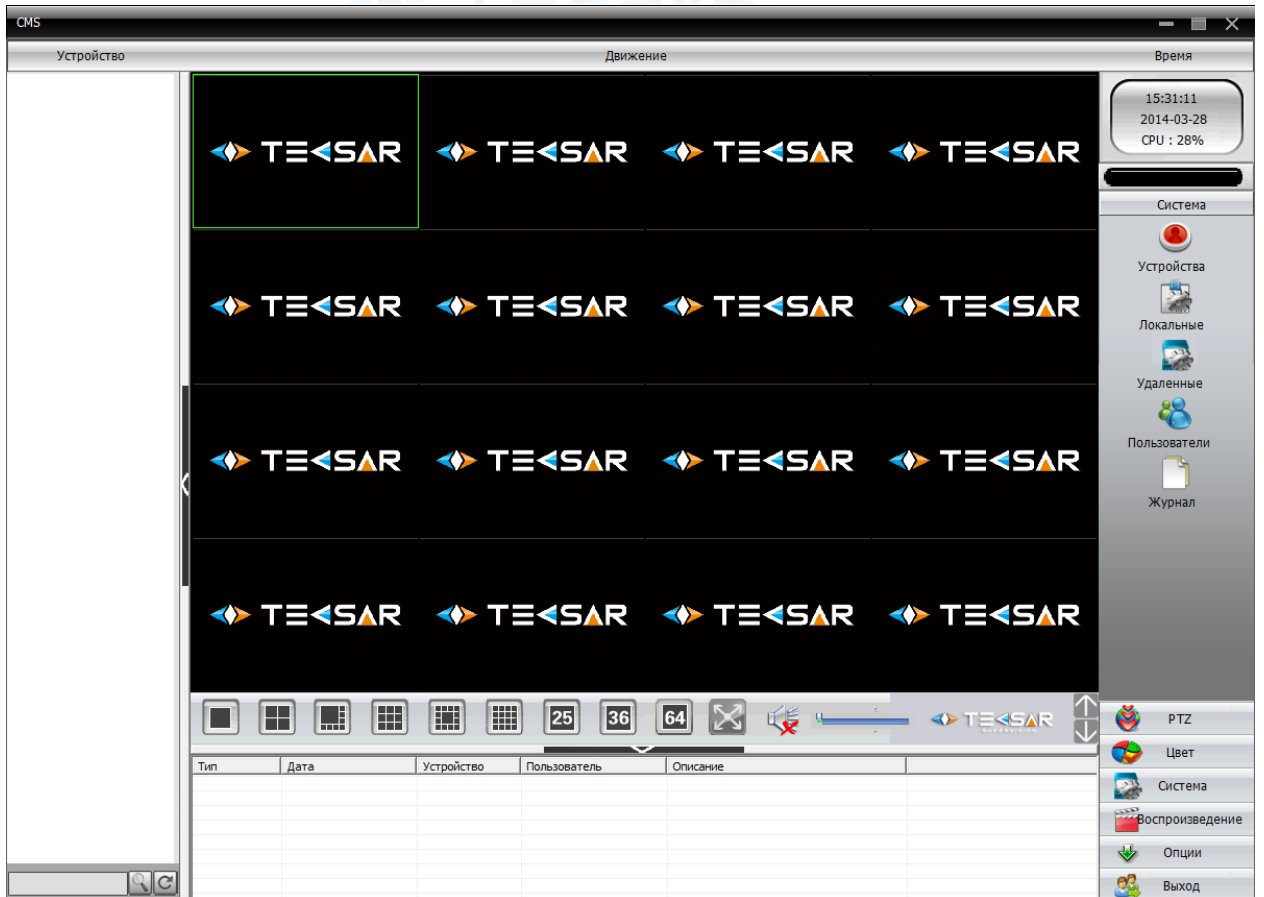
CMS

Устройство | Движение | Время

15:31:11
2014-03-28
CPU : 28%

TESAR TESAR TESAR TESAR
TESAR TESAR TESAR TESAR
TESAR TESAR TESAR TESAR
TESAR TESAR TESAR TESAR

Система
Устройства
Локальные
Удаленные
Пользователи
Журнал

25 36 64

TESAR

| Тип | Дата | Устройство | Пользователь | Описание |
|---|---|---|---|---|

PTZ
Цвет
Система
Воспроизведение
Опции
Выход